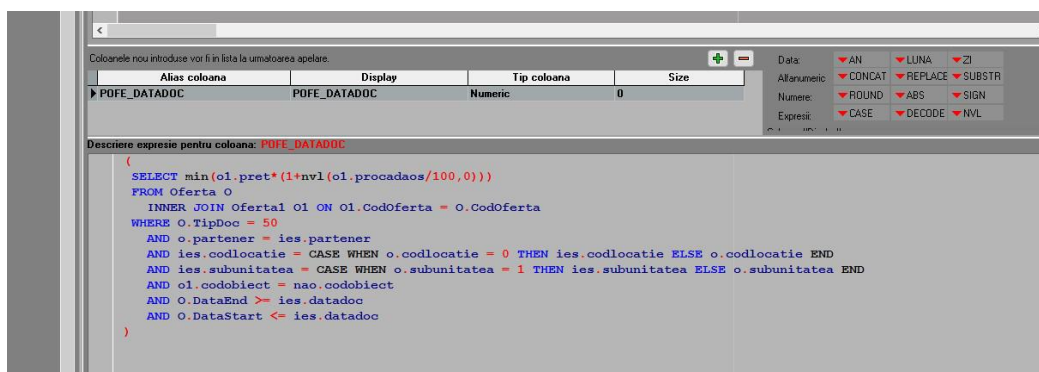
Coloanele nou introduse vor fi in lista la urmatoarea apelare.

| Alias coloana | Display | Tip coloana | Size |
|---|---|---|---|
| POFE_DATADOC | POFE_DATADOC | Numeric | 0 |

Data: AN LUNA ZI
Alfanumeric: CONCAT REPLACE SUBSTR
Numere: ROUND ABS SIGN
Expresii: CASE DECODE NVL

Descriere expresie pentru coloana: POFE_DATADOC

(
SELECT min(o1.pret*(1+nvl(o1.procadaos/100,0)))
FROM Oferta O
INNER JOIN Oferta1 O1 ON O1.CodOferta = O.CodOferta
WHERE O.TipDoc = 50
AND o.partener = ies.partener
AND ies.codlocatie = CASE WHEN o.codlocatie = 0 THEN ies.codlocatie ELSE o.codlocatie END
AND ies.subunitatea = CASE WHEN o.subunitatea = 1 THEN ies.subunitatea ELSE o.subunitatea END
AND o1.codobiect = nao.codobiect
AND O.DataEnd >= ies.datadoc
AND O.DataStart <= ies.datadoc
)